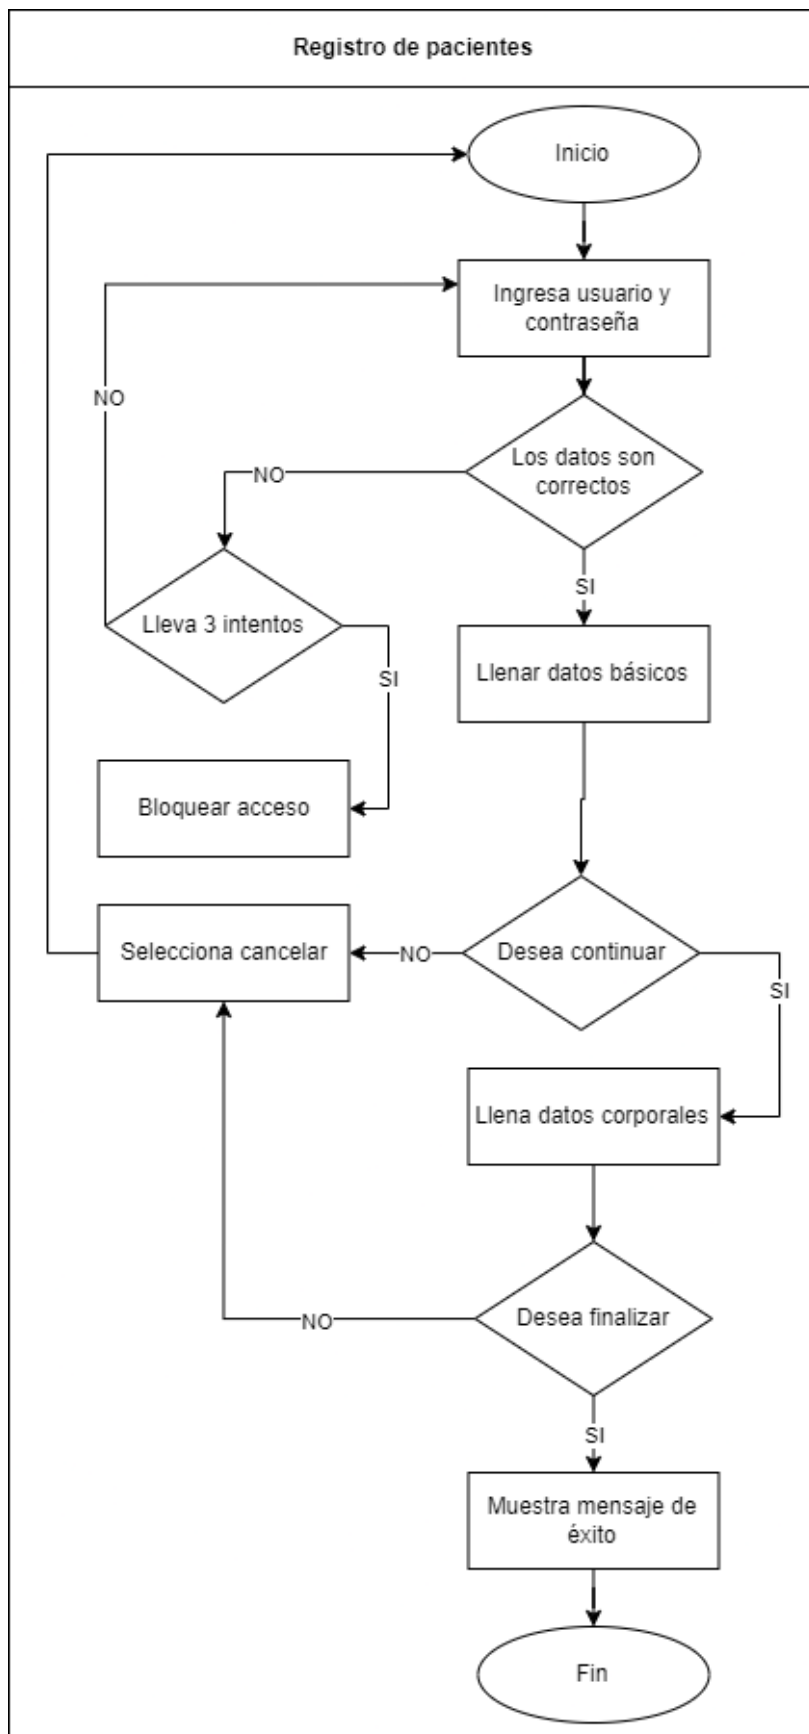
Registro de pacientes

Inicio

Ingresa usuario y contraseña

NO

Los datos son correctos

NO

SI

Lleva 3 intentos

SI

Llenar datos básicos

Bloquear acceso

Selecciona cancelar

NO

Desea continuar

SI

Llena datos corporales

NO

Desea finalizar

SI

Muestra mensaje de éxito

Fin